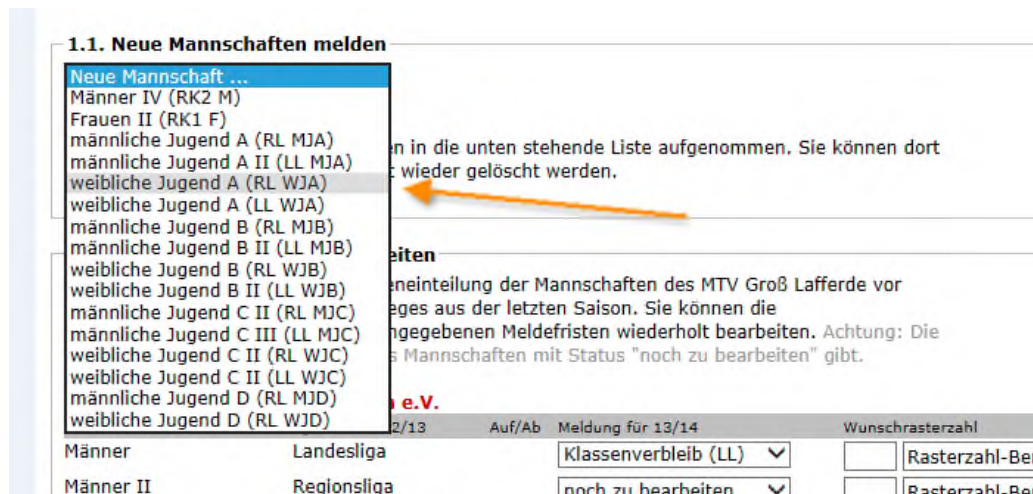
1.1. Neue Mannschaften melden

Neue Mannschaft ...
Männer IV (RK2 M)
Frauen II (RK1 F)
männliche Jugend A (RL MJA)
männliche Jugend A II (LL MJA)
weibliche Jugend A (RL WJA)
weibliche Jugend A (LL WJA)
männliche Jugend B (RL MJB)
männliche Jugend B II (LL MJB)
weibliche Jugend B (RL WJB)
weibliche Jugend B II (LL WJB)
männliche Jugend C II (RL MJC)
männliche Jugend C III (LL MJC)
weibliche Jugend C II (RL WJC)
weibliche Jugend C II (LL WJC)
männliche Jugend D (RL MJD)
weibliche Jugend D (RL WJD)

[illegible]en in die unten stehende Liste aufgenommen. Sie können dort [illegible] wieder gelöscht werden.

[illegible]eiten

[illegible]eneinteilung der Mannschaften des MTV Groß Lafferde vor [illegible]eges aus der letzten Saison. Sie können die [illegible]ngegebenen Meldefristen wiederholt bearbeiten. Achtung: Die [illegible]s Mannschaften mit Status "noch zu bearbeiten" gibt.

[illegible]n e.V.

| | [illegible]2/13 | Auf/Ab | Meldung für 13/14 | Wunschrasterzahl |
|---|---|---|---|---|
| Männer | Landesliga | | Klassenverbleib (LL) | Rasterzahl-Be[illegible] |
| Männer II | Regionsliga | | noch zu bearbeiten | Rasterzahl-Be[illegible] |